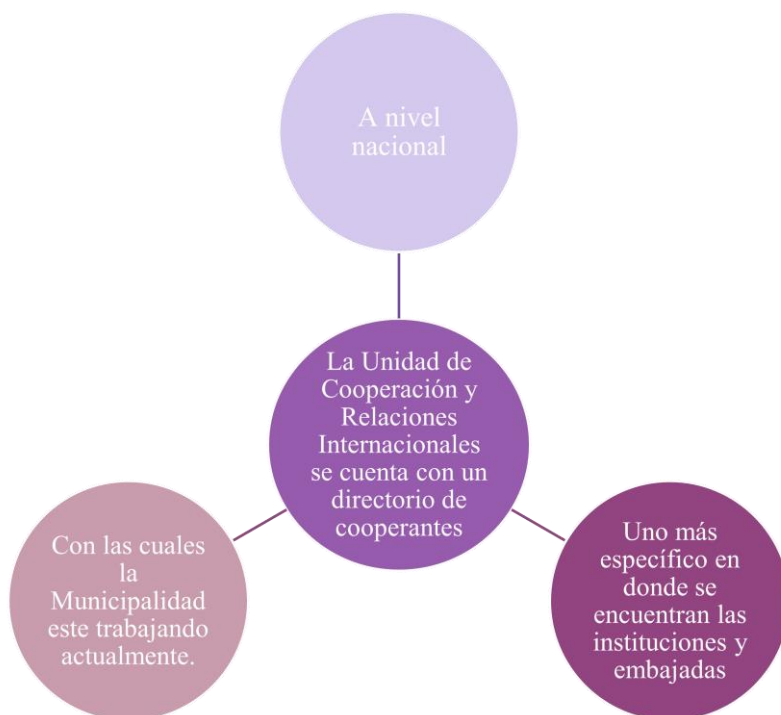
A nivel nacional

La Unidad de Cooperación y Relaciones Internacionales se cuenta con un directorio de cooperantes

Con las cuales la Municipalidad este trabajando actualmente.

Uno más específico en donde se encuentran las instituciones y embajadas